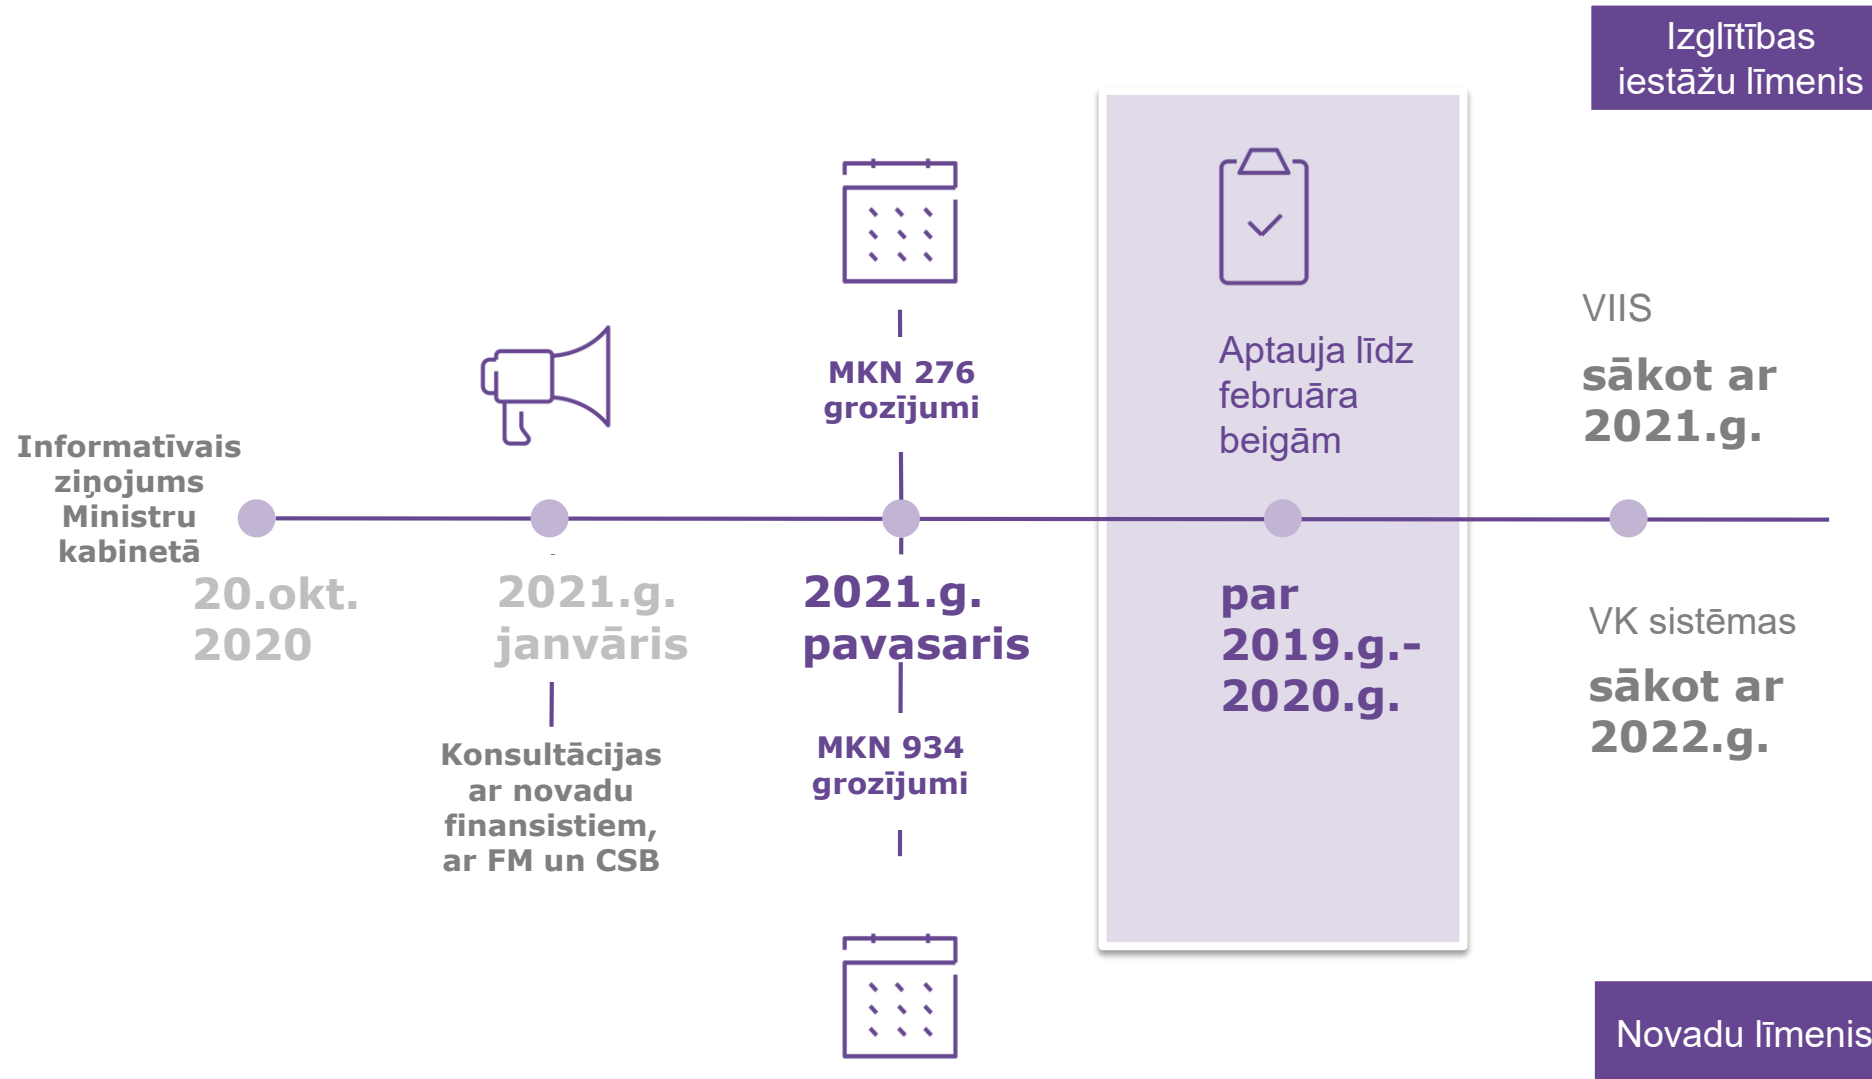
Izglītības iestāžu līmenis

MKN 276 grozījumi

Aptauja līdz februāra beigām

VIIS

sākot ar 2021.g.

Informatīvais ziņojums Ministru kabinetā

20.okt. 2020

2021.g. janvāris

2021.g. pavasaris

par 2019.g.- 2020.g.

VK sistēmas

sākot ar 2022.g.

Konsultācijas ar novadu finansistiem, ar FM un CSB

MKN 934 grozījumi

Novadu līmenis